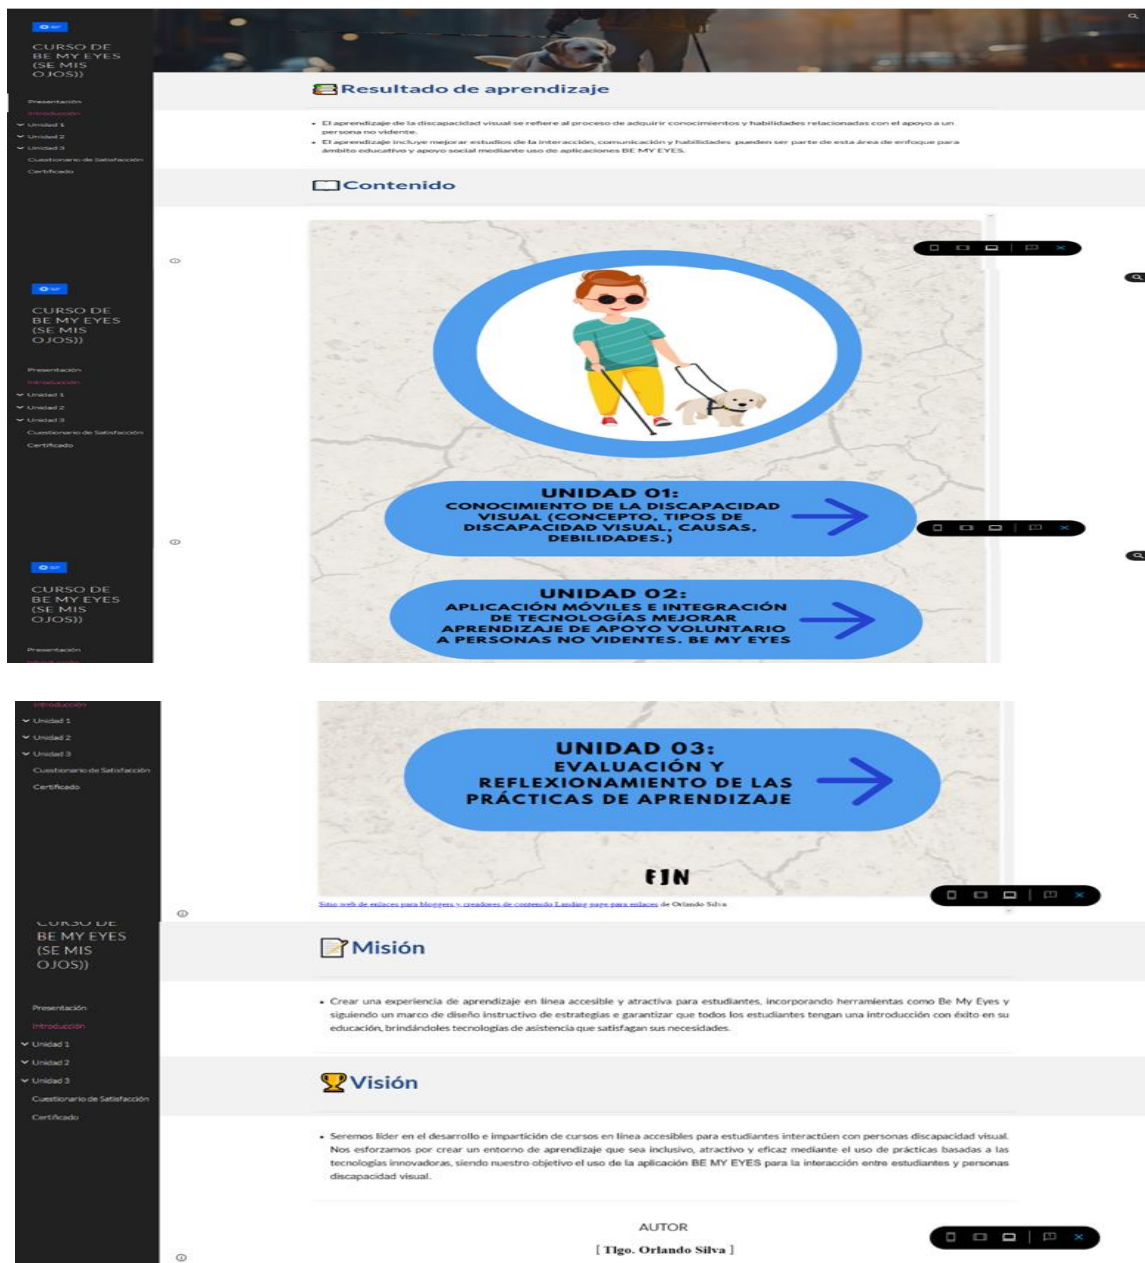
CURSO DE BE MY EYES (SE MIS OJOS))

Presentación
Introducción
Unidad 1
Unidad 2
Unidad 3
Cuestionario de Satisfacción
Certificado

Resultado de aprendizaje

• El aprendizaje de la discapacidad visual se refiere al proceso de adquirir conocimientos y habilidades relacionadas con el apoyo a un persona no vidente.
• El aprendizaje incluye mejorar estudios de la interacción, comunicación y habilidades pueden ser parte de esta área de enfoque para ámbito educativo y apoyo social mediante uso de aplicaciones BE MY EYES.

Contenido

CURSO DE BE MY EYES (SE MIS OJOS))

Presentación
Introducción
Unidad 1
Unidad 2
Unidad 3
Cuestionario de Satisfacción
Certificado

UNIDAD 01:
CONOCIMIENTO DE LA DISCAPACIDAD VISUAL (CONCEPTO, TIPOS DE DISCAPACIDAD VISUAL, CAUSAS, DEBILIDADES.)

CURSO DE BE MY EYES (SE MIS OJOS))

Presentación

UNIDAD 02:
APLICACIÓN MÓVILES E INTEGRACIÓN DE TECNOLOGÍAS MEJORAR APRENDIZAJE DE APOYO VOLUNTARIO A PERSONAS NO VIDENTES. BE MY EYES

Introducción
Unidad 1
Unidad 2
Unidad 3
Cuestionario de Satisfacción
Certificado

UNIDAD 03:
EVALUACIÓN Y REFLEXIONAMIENTO DE LAS PRÁCTICAS DE APRENDIZAJE

FIN

Sitio web de enlaces para bloggers y creadores de contenido Landing page para enlaces de Orlando Silva

CURSO DE BE MY EYES (SE MIS OJOS))

Misión

• Crear una experiencia de aprendizaje en línea accesible y atractiva para estudiantes, incorporando herramientas como Be My Eyes y siguiendo un marco de diseño instructivo de estrategias e garantizar que todos los estudiantes tengan una introducción con éxito en su educación, brindándoles tecnologías de asistencia que satisfagan sus necesidades.

Presentación
Introducción
Unidad 1
Unidad 2
Unidad 3
Cuestionario de Satisfacción
Certificado

Visión

• Seremos líder en el desarrollo e impartición de cursos en línea accesibles para estudiantes interactüen con personas discapacidad visual. Nos esforzamos por crear un entorno de aprendizaje que sea inclusivo, atractivo y eficaz mediante el uso de prácticas basadas a las tecnologías innovadoras, siendo nuestro objetivo el uso de la aplicación BE MY EYES para la interacción entre estudiantes y personas discapacidad visual.

AUTOR
[ Tlgo. Orlando Silva ]